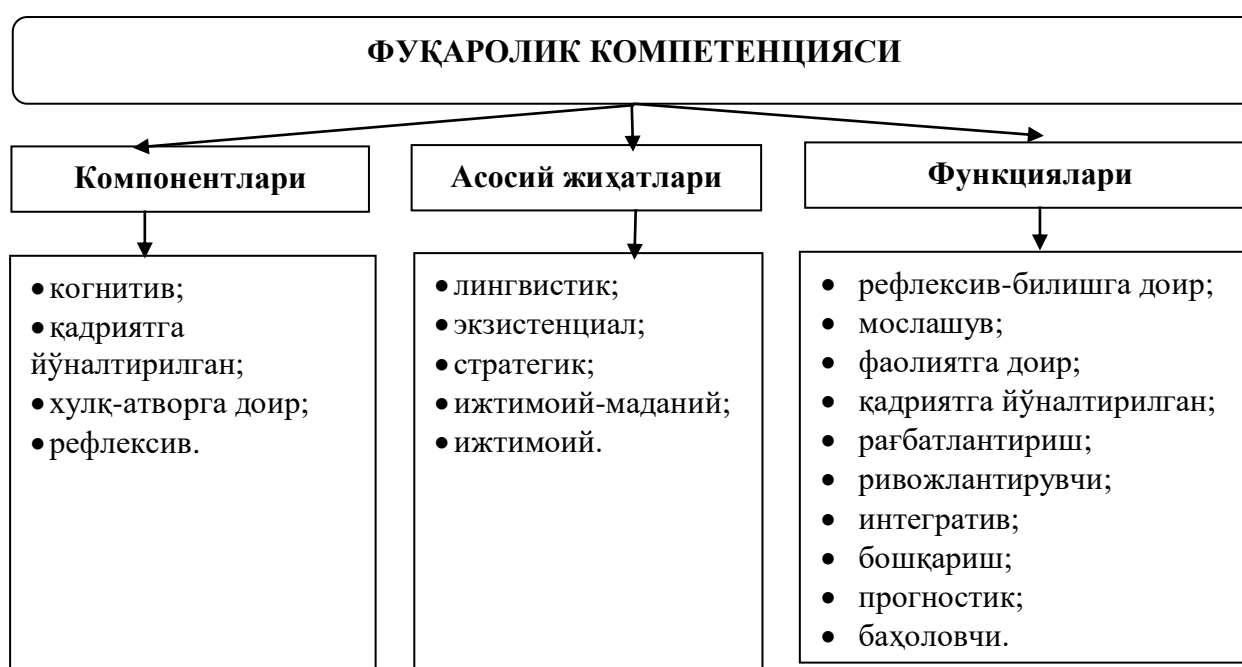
ФУҚАРОЛИК КОМПЕТЕНЦИЯСИ

Компонентлари

• когнитив;
• қадриятга йўналтирилган;
• хулқ-атворга доир;
• рефлексив.

Асосий жиҳатлари

• лингвистик;
• экзистенциал;
• стратегик;
• ижтимоий-маданий;
• ижтимоий.

Функциялари

• рефлексив-билишга доир;
• мослашув;
• фаолиятга доир;
• қадриятга йўналтирилган;
• рағбатлантириш;
• ривожлантирувчи;
• интегратив;
• бошқариш;
• прогностик;
• баҳоловчи.